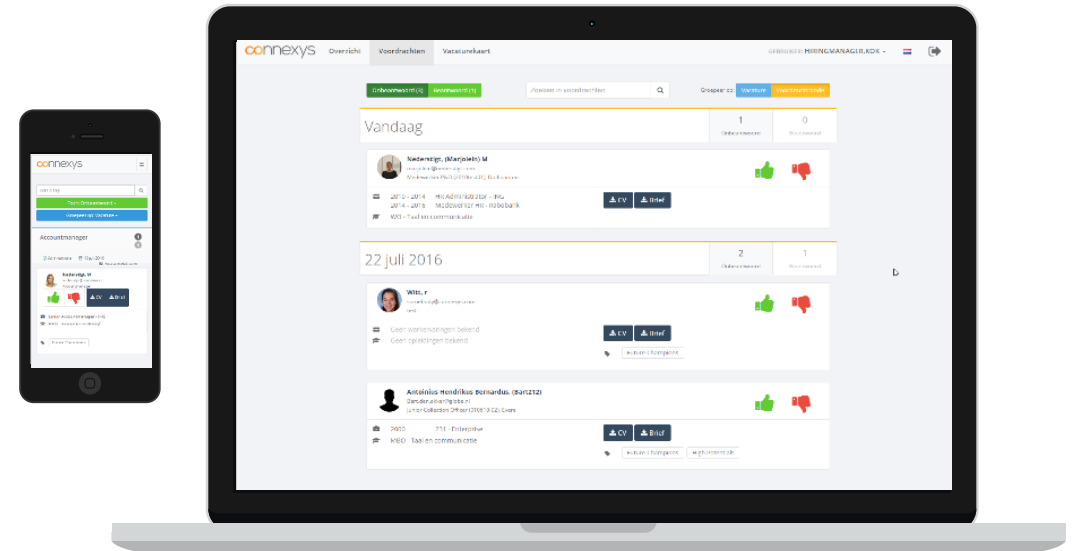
connexys

Overzicht Voordrachten Vacaturekaart

GEBRUIKER: HIRINGMANAGER.KOK

Onbeantwoord (3) Beantwoord (1)

Zoeken in voordrachten

Groeperen op: Vacature Voordrachtdatum

Vandaag

1 Onbeantwoord

0 Beantwoord

Nederstigt, (Marjolein) M

Medewerker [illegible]

2013 - 2014 HR Administrator - ING
2014 - 2016 Medewerker HR - Rabobank

MBO - Taal en communicatie

CV Brief

22 juli 2016

2 Onbeantwoord

1 Beantwoord

Witt, r

Geen werkervaringen bekend
Geen opleidingen bekend

CV Brief

Antonius Hendrikus Bernardus, (Bart212)

Junior Collection Officer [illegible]

2012 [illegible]
MBO - Taal en communicatie

CV Brief

connexys

Accountmanager

Nederstigt, M

CV Brief